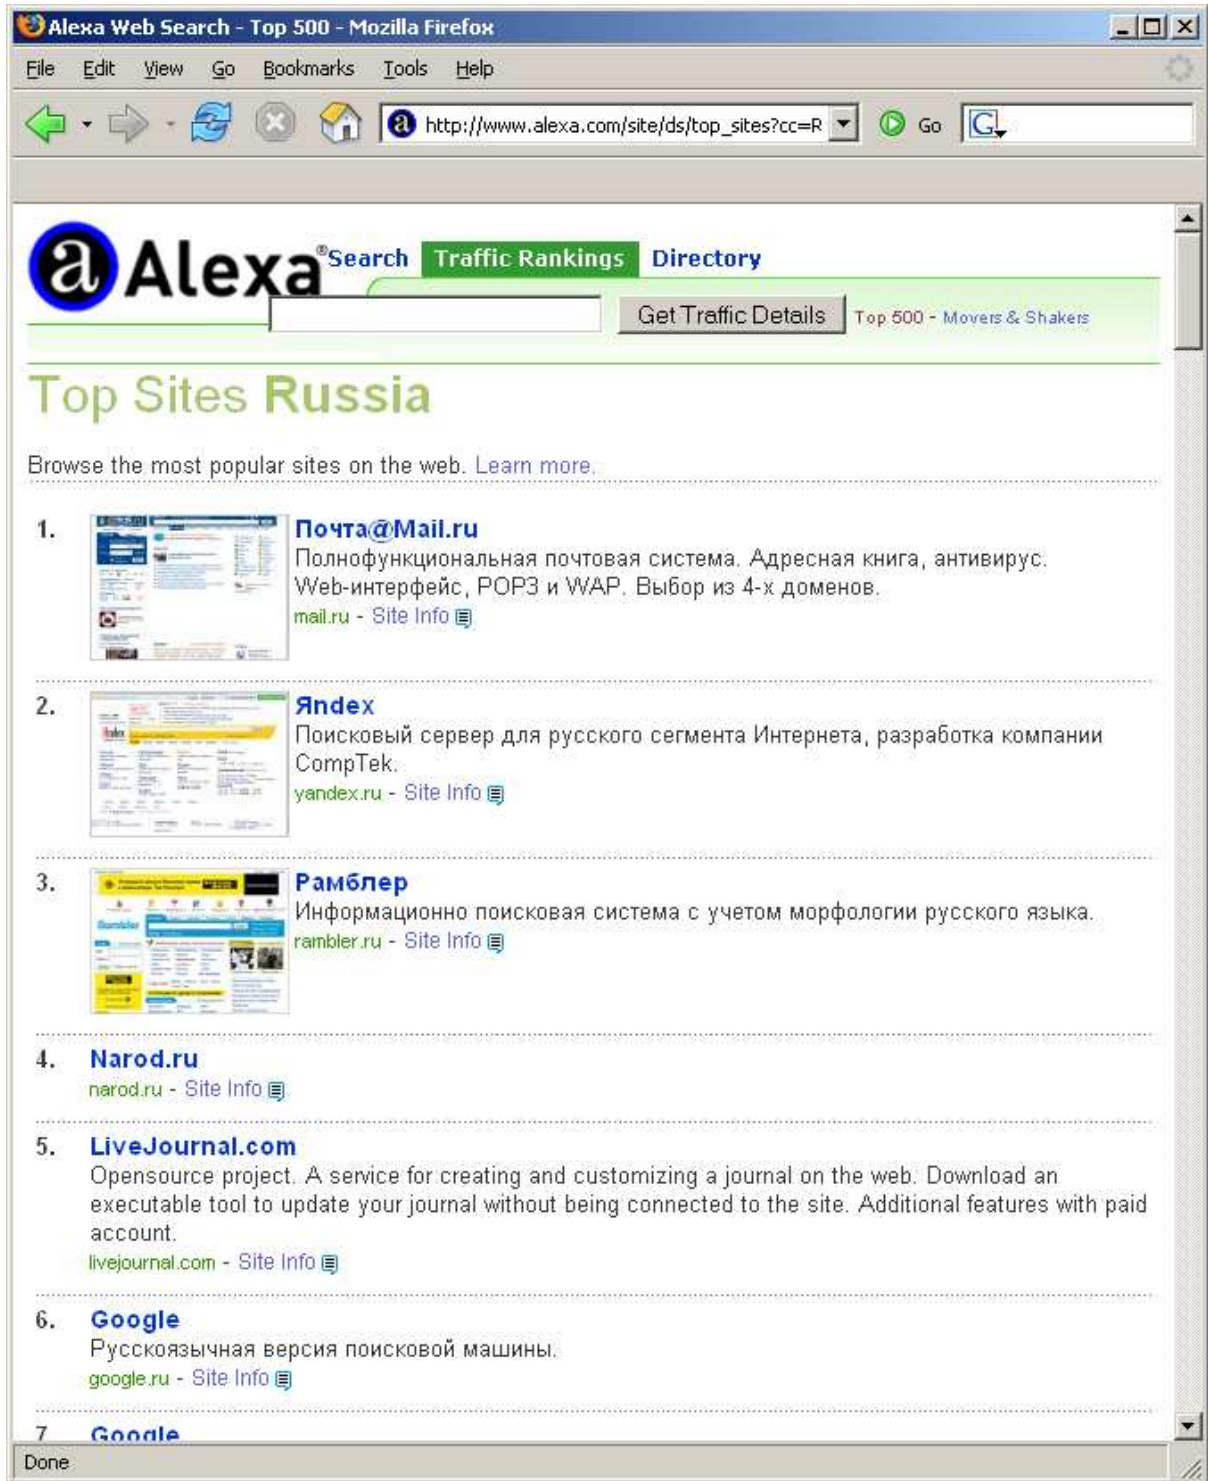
Alexa Web Search - Top 500 - Mozilla Firefox

File Edit View Go Bookmarks Tools Help

http://www.alexa.com/site/ds/top_sites?cc=R

Go

Alexa® Search Traffic Rankings Directory

Get Traffic Details Top 500 - Movers & Shakers

Top Sites Russia

Browse the most popular sites on the web. Learn more.

1. Почта@Mail.ru
Полнофункциональная почтовая система. Адресная книга, антивирус. Web-интерфейс, POP3 и WAP. Выбор из 4-х доменов.
mail.ru - Site Info

2. Яndex
Поисковый сервер для русского сегмента Интернета, разработка компании CompTek.
yandex.ru - Site Info

3. Рамблер
Информационно поисковая система с учетом морфологии русского языка.
rambler.ru - Site Info

4. Narod.ru
narod.ru - Site Info

5. LiveJournal.com
Opensource project. A service for creating and customizing a journal on the web. Download an executable tool to update your journal without being connected to the site. Additional features with paid account.
livejournal.com - Site Info

6. Google
Русскоязычная версия поисковой машины.
google.ru - Site Info

7. Google

Done